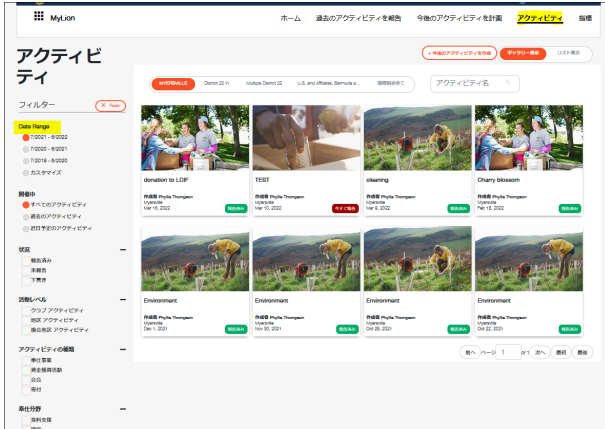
MyLion

ホーム　過去のアクティビティを報告　今後のアクティビティを計画　アクティビティ　指標

アクティビティ

+ 今後のアクティビティを作成　ギャラリー表示　リスト表示

フィルター　× Reset

Date Range
7/2021 - 6/2022
7/2020 - 6/2021
7/2019 - 6/2020
カスタマイズ

開催中
すべてのアクティビティ
過去のアクティビティ
近日予定のアクティビティ

状況
報告済み
未報告
下書き

活動レベル
クラブ アクティビティ
地区 アクティビティ
複合地区 アクティビティ

アクティビティの種類
奉仕事業
資金獲得活動
会合
寄付

奉仕分野
食料支援

WHITESVILLE　District 22 W　Multiple District 22　U.S. and Affiliates, Bermuda a...　国際協会全て

アクティビティ名

donation to LCIF
作成者 Phyllis Thompson
Myersville
Mar 16, 2022
報告済み

TEST
作成者 Phyllis Thompson
Myersville
Mar 10, 2022
今すぐ報告

cleaning
作成者 Phyllis Thompson
Myersville
Mar 9, 2022
報告済み

Cherry blossom
作成者 Phyllis Thompson
Myersville
Feb 18, 2022
報告済み

Environment
作成者 Phyllis Thompson
Myersville
Dec 1, 2021
報告済み

Environment
作成者 Phyllis Thompson
Myersville
Nov 30, 2021
報告済み

Environment
作成者 Phyllis Thompson
Myersville
Oct 28, 2021
報告済み

Environment
作成者 Phyllis Thompson
Myersville
Oct 22, 2021
報告済み

前へ　ページ 1 of 1　次へ　最初　最後